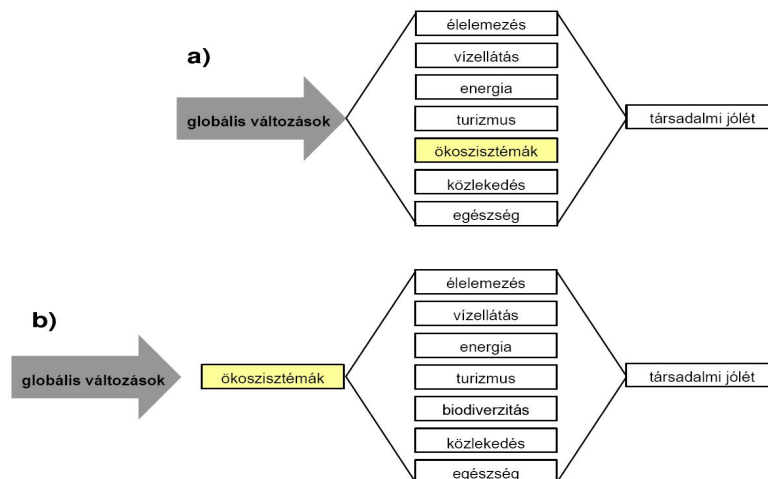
a)

globális változások

élelemezés
vízellátás
energia
turizmus
ökoszisztémák
közlekedés
egészség

társadalmi jólét

b)

globális változások

ökoszisztémák

élelemezés
vízellátás
energia
turizmus
biodiverzitás
közlekedés
egészség

társadalmi jólét